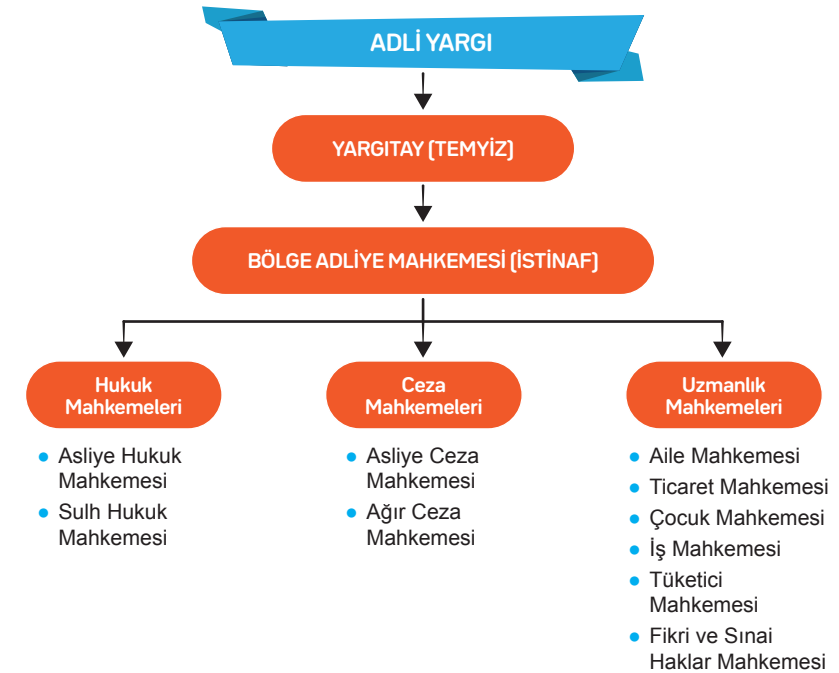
ADLİ YARGI

YARGITAY (TEMYİZ)

BÖLGE ADLİYE MAHKEMESİ (İSTİNAF)

Hukuk Mahkemeleri

- Asliye Hukuk Mahkemesi
- Sulh Hukuk Mahkemesi

Ceza Mahkemeleri

- Asliye Ceza Mahkemesi
- Ağır Ceza Mahkemesi

Uzmanlık Mahkemeleri

- Aile Mahkemesi
- Ticaret Mahkemesi
- Çocuk Mahkemesi
- İş Mahkemesi
- Tüketici Mahkemesi
- Fikri ve Sınai Haklar Mahkemesi